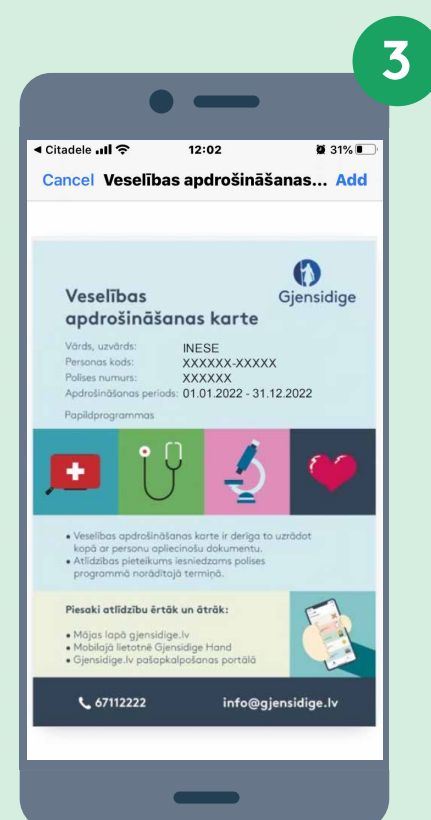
3

◂ Citadele 12:02 31%

Cancel Veselības apdrošināšanas... Add

Veselības apdrošināšanas karte

Gjensidige

Vārds, uzvārds: INESE
Personas kods: XXXXXX-XXXXX
Polises numurs: XXXXXX
Apdrošināšanas periods: 01.01.2022 - 31.12.2022

Papildprogrammas

• Veselības apdrošināšanas karte ir derīga to uzrādot kopā ar personu apliecinošu dokumentu.
• Atlīdzības pieteikums iesniedzams polises programmā norādītajā termiņā.

Piesaki atlīdzību ērtāk un ātrāk:

• Mājas lapā gjensidige.lv
• Mobilajā lietotnē Gjensidige Hand
• Gjensidige.lv pašapkalpošanas portālā

67112222

info@gjensidige.lv